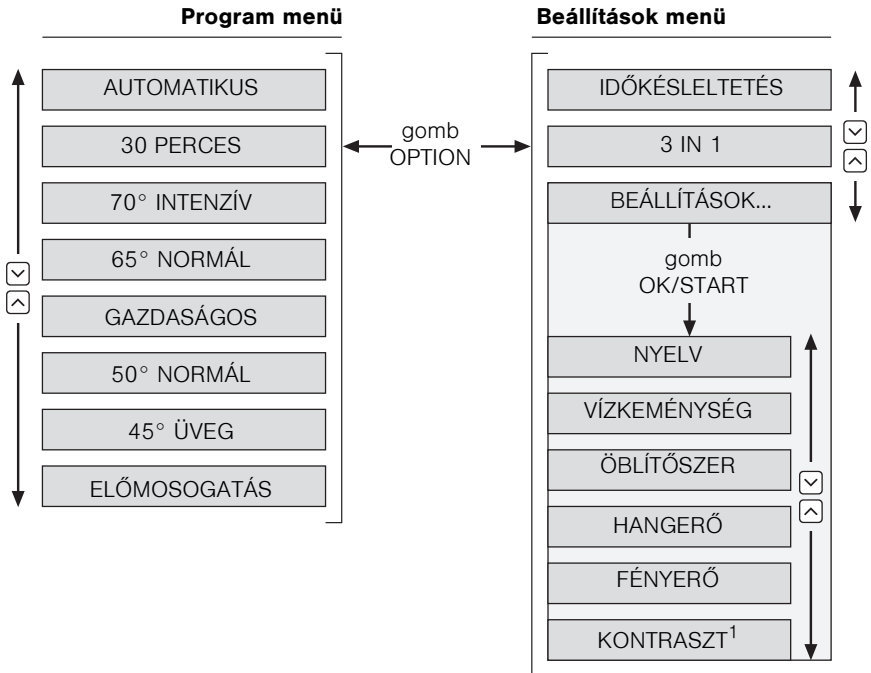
Program menü

AUTOMATIKUS

30 PERCES

70° INTENZÍV

65° NORMÁL

GAZDASÁGOS

50° NORMÁL

45° ÜVEG

ELŐMOSOGATÁS

gomb OPTION

Beállítások menü

IDŐKÉSLELTETÉS

3 IN 1

BEÁLLÍTÁSOK...

gomb OK/START

NYELV

VÍZKEMÉNYSÉG

ÖBLÍTŐSZER

HANGERŐ

FÉNYERŐ

KONTRASZT$^1$